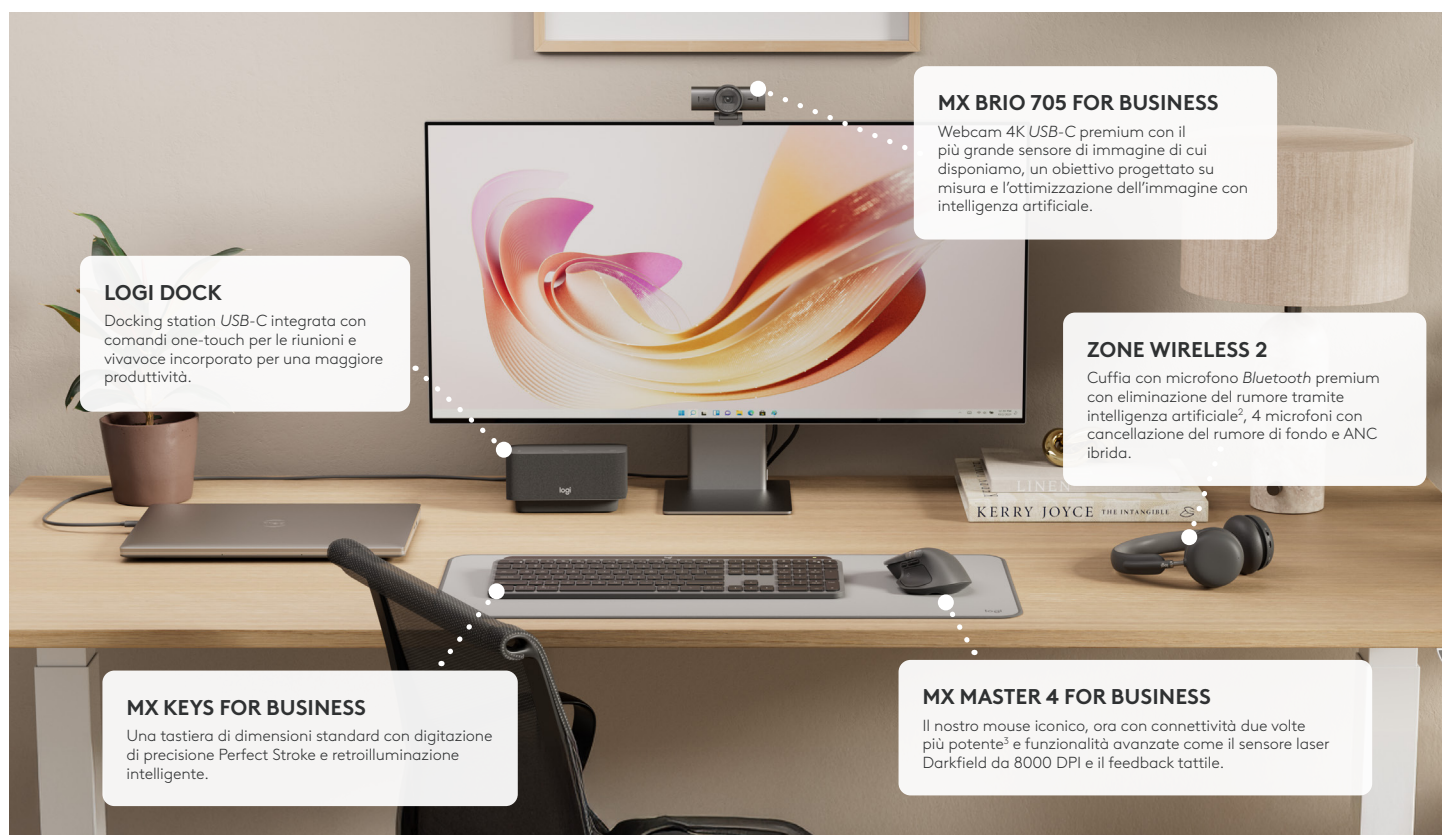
MX BRIO 705 FOR BUSINESS
Webcam 4K USB-C premium con il più grande sensore di immagine di cui disponiamo, un obiettivo progettato su misura e l'ottimizzazione dell'immagine con intelligenza artificiale.

LOGI DOCK
Docking station USB-C integrata con comandi one-touch per le riunioni e vivavoce incorporato per una maggiore produttività.

ZONE WIRELESS 2
Cuffia con microfono Bluetooth premium con eliminazione del rumore tramite intelligenza artificiale$^2$, 4 microfoni con cancellazione del rumore di fondo e ANC ibrida.

logi

LINEN

KERRY JOYCE THE INTANGIBLE

MX KEYS FOR BUSINESS
Una tastiera di dimensioni standard con digitazione di precisione Perfect Stroke e retroilluminazione intelligente.

MX MASTER 4 FOR BUSINESS
Il nostro mouse iconico, ora con connettività due volte più potente$^3$ e funzionalità avanzate come il sensore laser Darkfield da 8000 DPI e il feedback tattile.